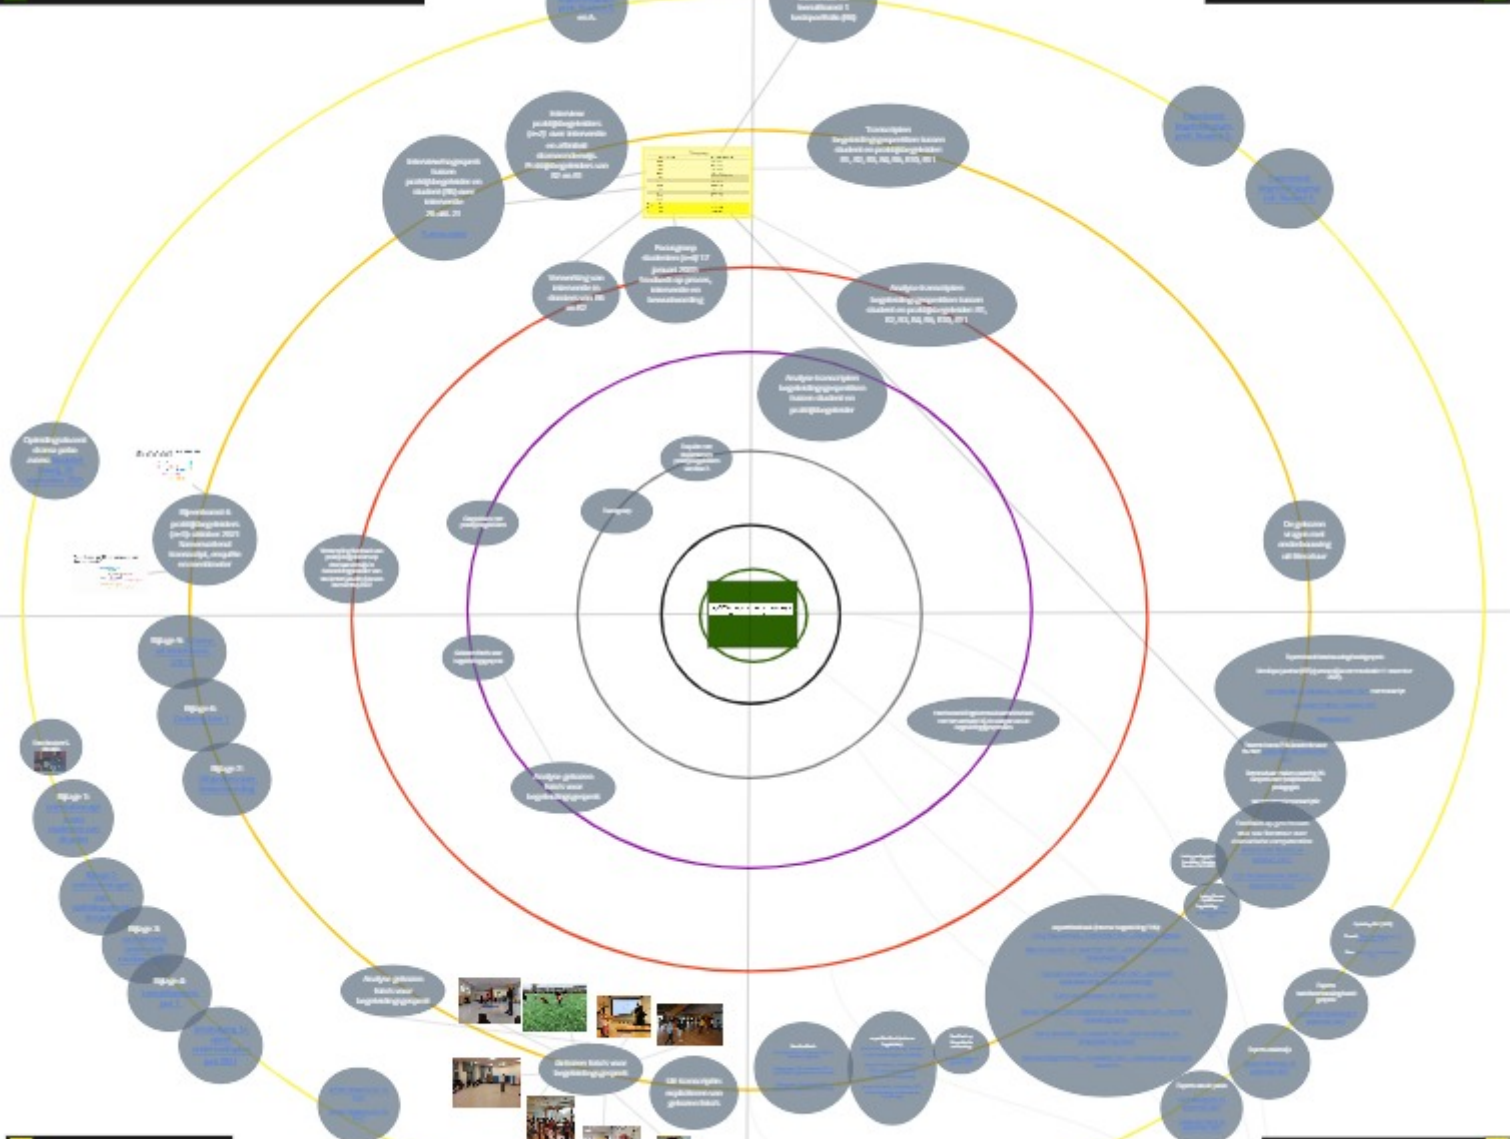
Interview praktijkbegeleiders (n=3) over interventie en afstemd stadiumvoering. Praktijkbegeleiders van R2 en R3

Interviewafspraak tussen praktijkbegeleider en student (R8) over interventie 7t. ath. 71

Transcriptien begeleidingsgesprekken tussen student en praktijkbegeleider: R1, R2, R3, R4, R5, R10, R11

Focusgroep studenten (n=6) 17 januari 2022

Analyse transcripten begeleidingsgesprekken tussen student en praktijkbegeleider: R1, R2, R3, R4, R5, R10, R11

Analyse transcripten begeleidingsgesprekken tussen student en praktijkbegeleider

Bijeenkomst 4 praktijkbegeleiders (n=9) oktober 2021

De gekozen vragen met onderbouwing uit literatuur

Bijlage 5

Bijlage 6

Bijlage 7

Bijlage 1

Bijlage 2

Bijlage 3

Bijlage 4

Analyse gekozen foto's voor begeleidingsgesprek

Analyse gekozen foto's voor begeleidingsgesprek

Gekozen foto's voor begeleidingsgesprek

Uit transcripten: expliciteren van gekozen foto's